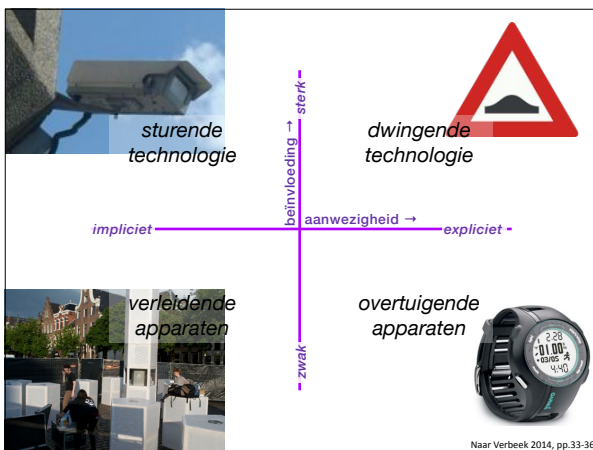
sturende technologie

dwingende technologie

sterk

beïnvloeding →

impliciet

aanwezigheid →

explicieт

verleidende apparaten

overtuigende apparaten

zwak

2:28
03/05
01:00
4:40

Naar Verbeek 2014, pp.33-36